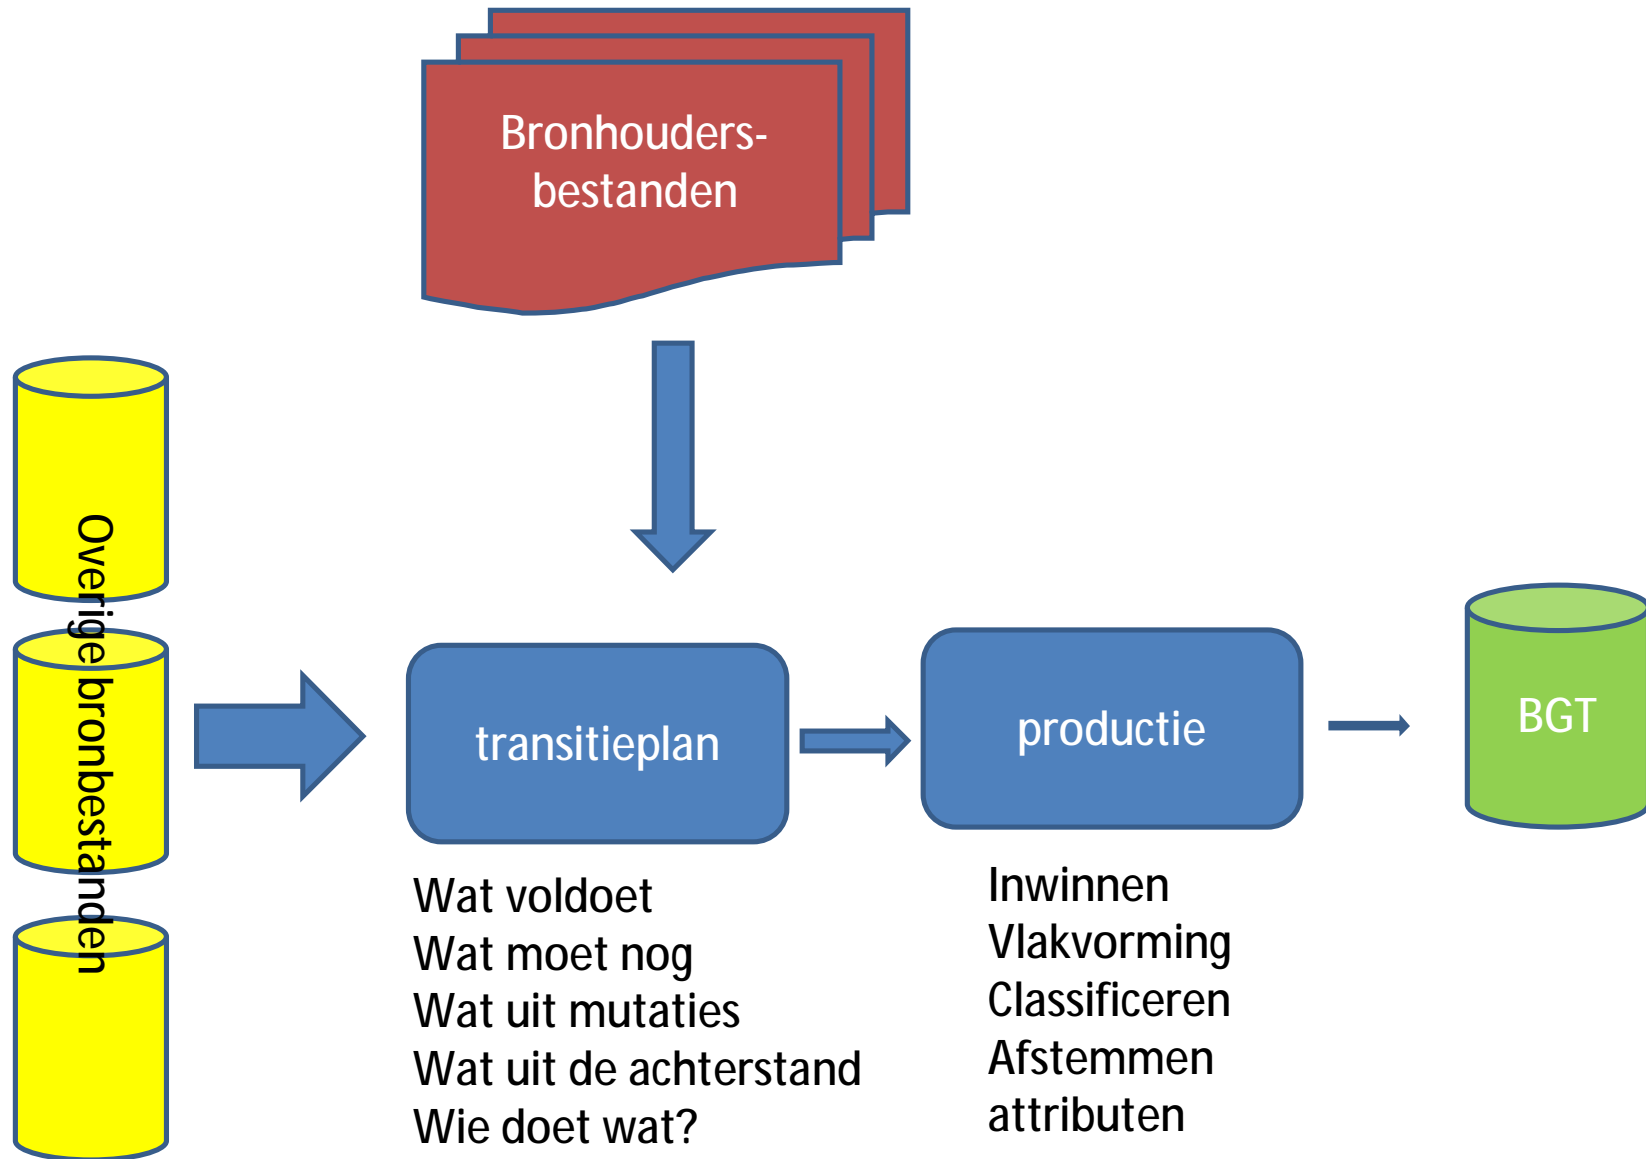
Bronhouders-bestanden

Overige bronbestanden

transitieplan

productie

BGT

Wat voldoet
Wat moet nog
Wat uit mutaties
Wat uit de achterstand
Wie doet wat?

Inwinnen
Vlakvorming
Classificeren
Afstemmen
attributen